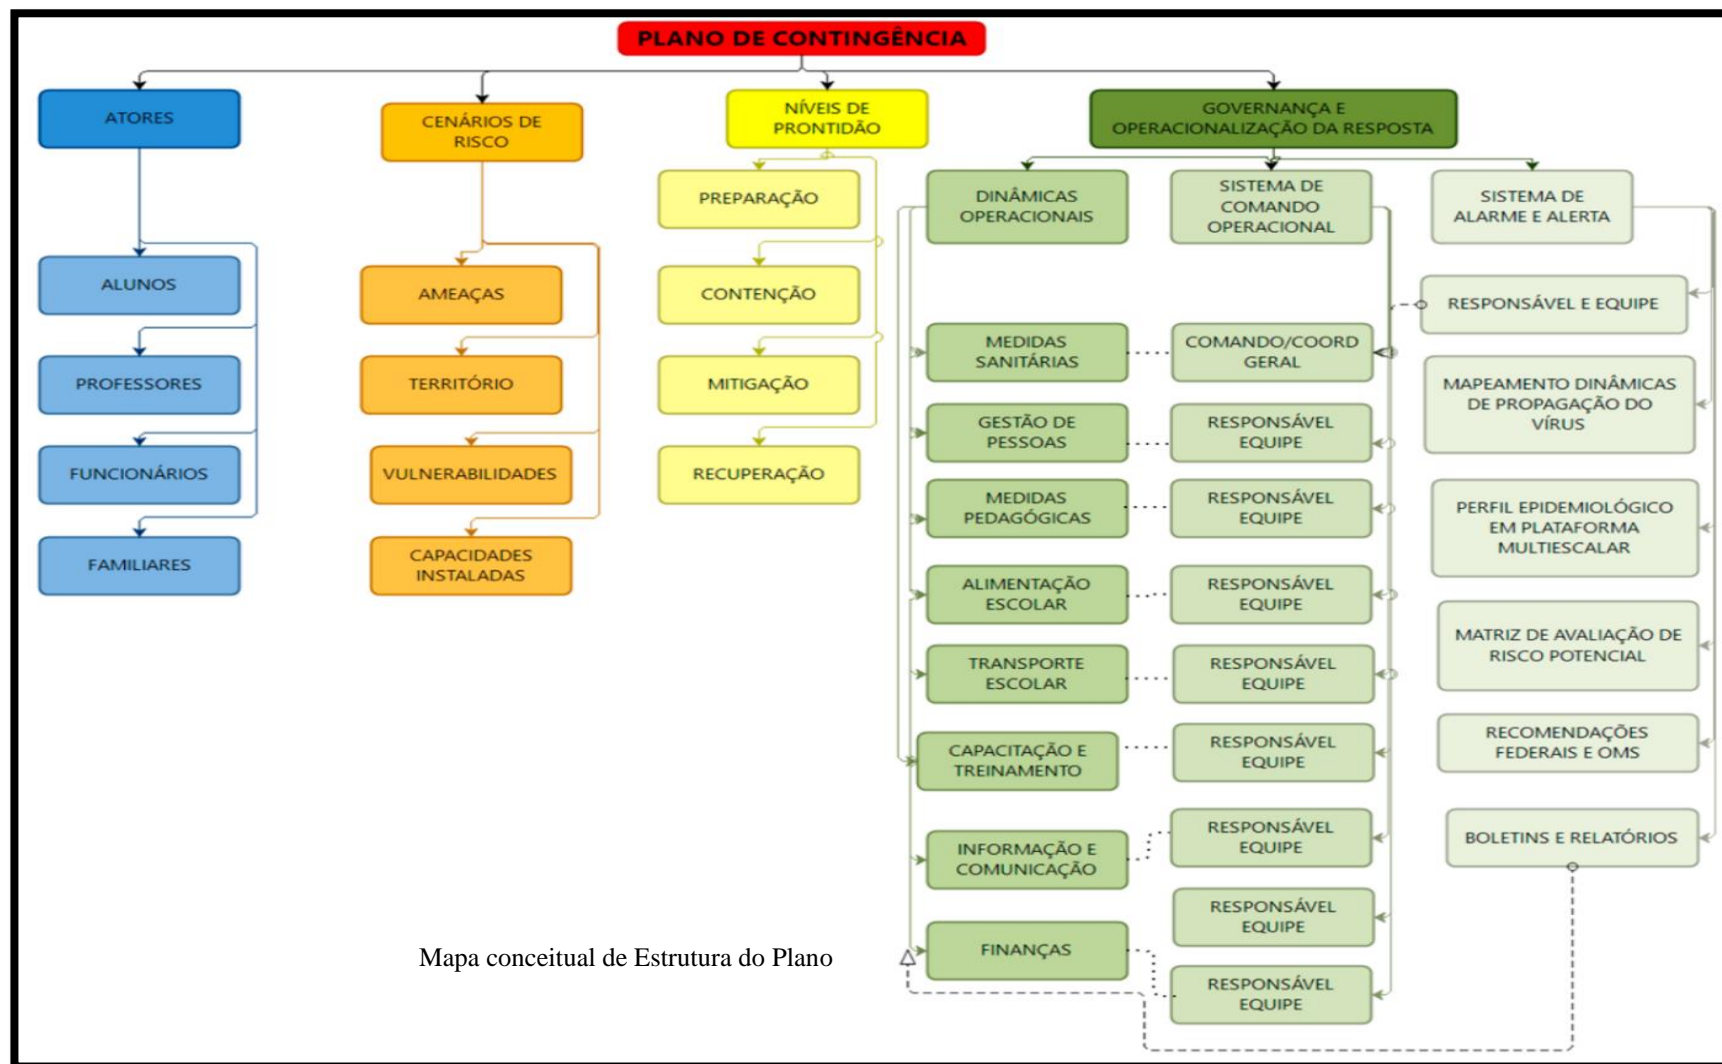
PLANO DE CONTINGÊNCIA

ATORES

ALUNOS

PROFESSORES

FUNCIONÁRIOS

FAMILIARES

CENÁRIOS DE RISCO

AMEAÇAS

TERRITÓRIO

VULNERABILIDADES

CAPACIDADES INSTALADAS

NÍVEIS DE PRONTIDÃO

PREPARAÇÃO

CONTENÇÃO

MITIGAÇÃO

RECUPERAÇÃO

GOVERNANÇA E OPERACIONALIZAÇÃO DA RESPOSTA

DINÂMICAS OPERACIONAIS

SISTEMA DE COMANDO OPERACIONAL

SISTEMA DE ALARME E ALERTA

RESPONSÁVEL E EQUIPE

MEDIDAS SANITÁRIAS

COMANDO/COORD GERAL

MAPEAMENTO DINÂMICAS DE PROPAGAÇÃO DO VÍRUS

GESTÃO DE PESSOAS

RESPONSÁVEL EQUIPE

MEDIDAS PEDAGÓGICAS

RESPONSÁVEL EQUIPE

PERFIL EPIDEMIOLÓGICO EM PLATAFORMA MULTIESCALAR

ALIMENTAÇÃO ESCOLAR

RESPONSÁVEL EQUIPE

MATRIZ DE AVALIAÇÃO DE RISCO POTENCIAL

TRANSPORTE ESCOLAR

RESPONSÁVEL EQUIPE

CAPACITAÇÃO E TREINAMENTO

RESPONSÁVEL EQUIPE

RECOMENDAÇÕES FEDERAIS E OMS

INFORMAÇÃO E COMUNICAÇÃO

RESPONSÁVEL EQUIPE

BOLETINS E RELATÓRIOS

RESPONSÁVEL EQUIPE

FINANÇAS

RESPONSÁVEL EQUIPE

Mapa conceitual de Estrutura do Plano